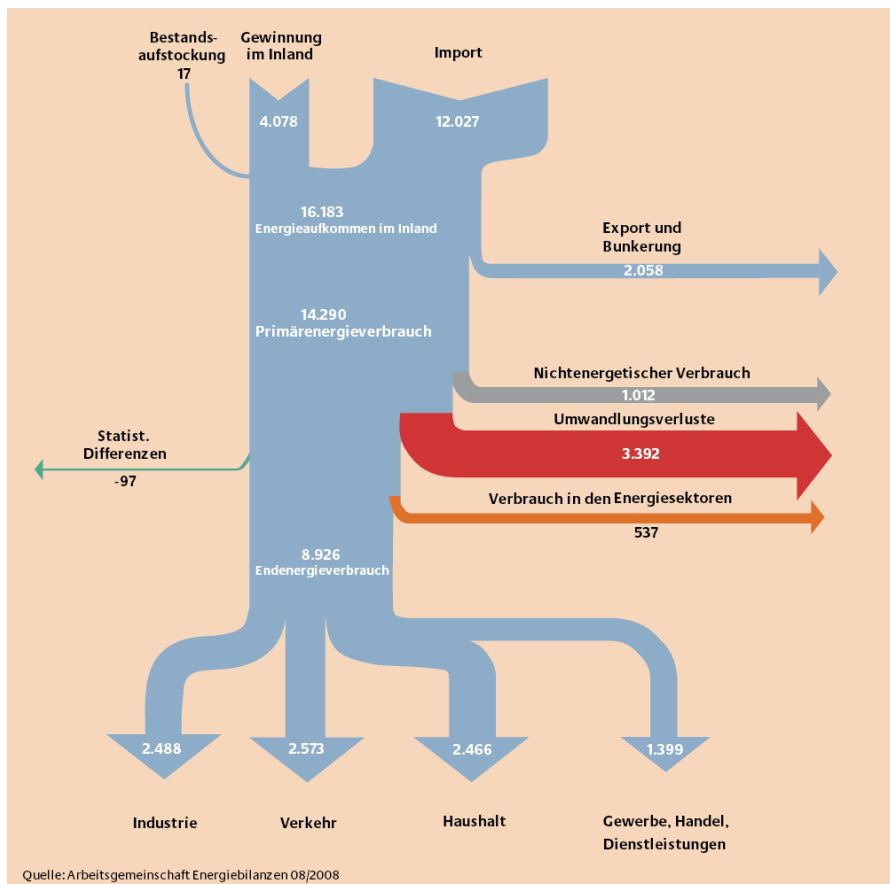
Bestandsaufstockung
17

Gewinnung im Inland

Import

4.078

12.027

16.183
Energieaufkommen im Inland

Export und Bunkerung
2.058

14.290
Primärenergieverbrauch

Nichtenergetischer Verbrauch
1.012

Umwandlungsverluste
3.392

Statist. Differenzen
-97

Verbrauch in den Energiesektoren
537

8.926
Endenergieverbrauch

2.488

2.573

2.466

1.399

Industrie

Verkehr

Haushalt

Gewerbe, Handel, Dienstleistungen

Quelle: Arbeitsgemeinschaft Energiebilanzen 08/2008